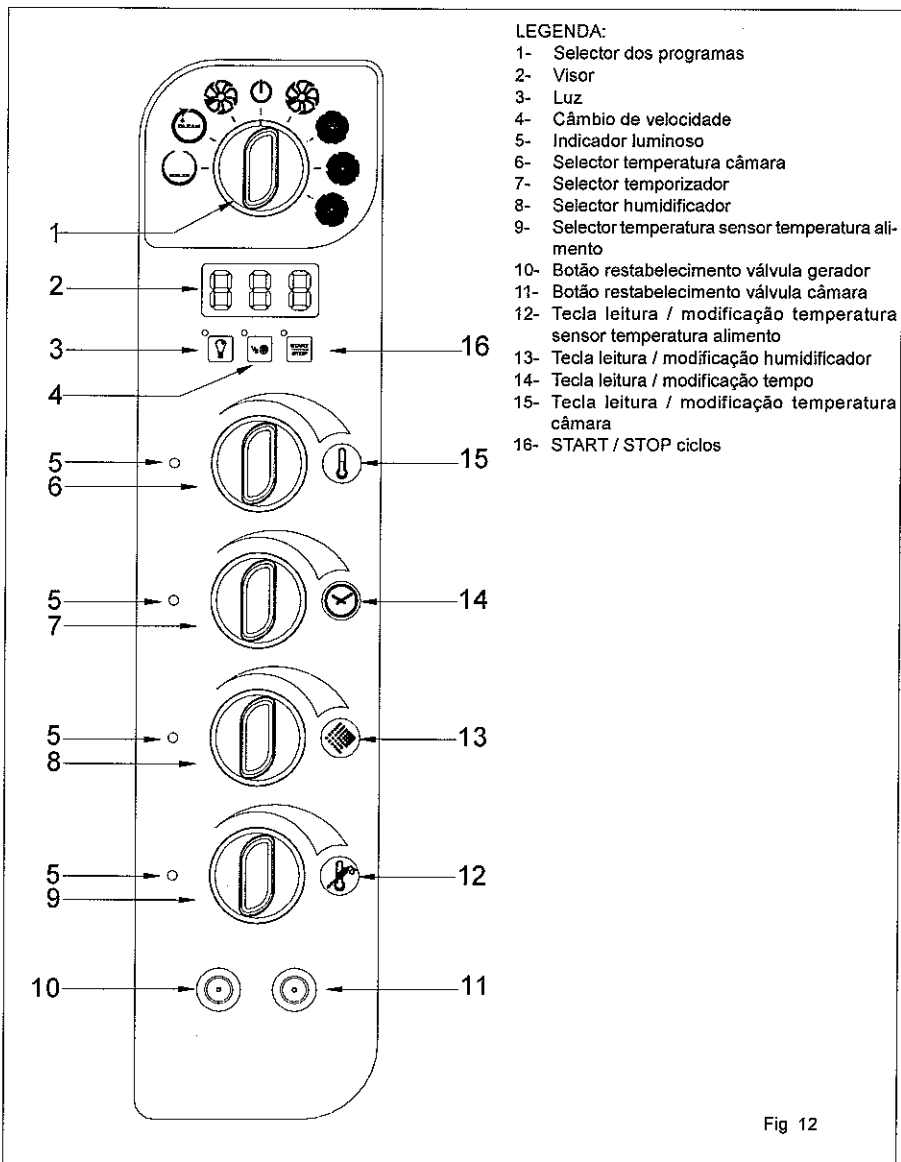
1
2
3
4
16
5
6
15
5
7
14
5
8
13
5
9
12
10
11

LEGENDA:
1- Selector dos programas
2- Visor
3- Luz
4- Câmbio de velocidade
5- Indicador luminoso
6- Selector temperatura câmara
7- Selector temporizador
8- Selector humidificador
9- Selector temperatura sensor temperatura alimento
10- Botão restabelecimento válvula gerador
11- Botão restabelecimento válvula câmara
12- Tecla leitura / modificação temperatura sensor temperatura alimento
13- Tecla leitura / modificação humidificador
14- Tecla leitura / modificação tempo
15- Tecla leitura / modificação temperatura câmara
16- START / STOP ciclos

Fig 12